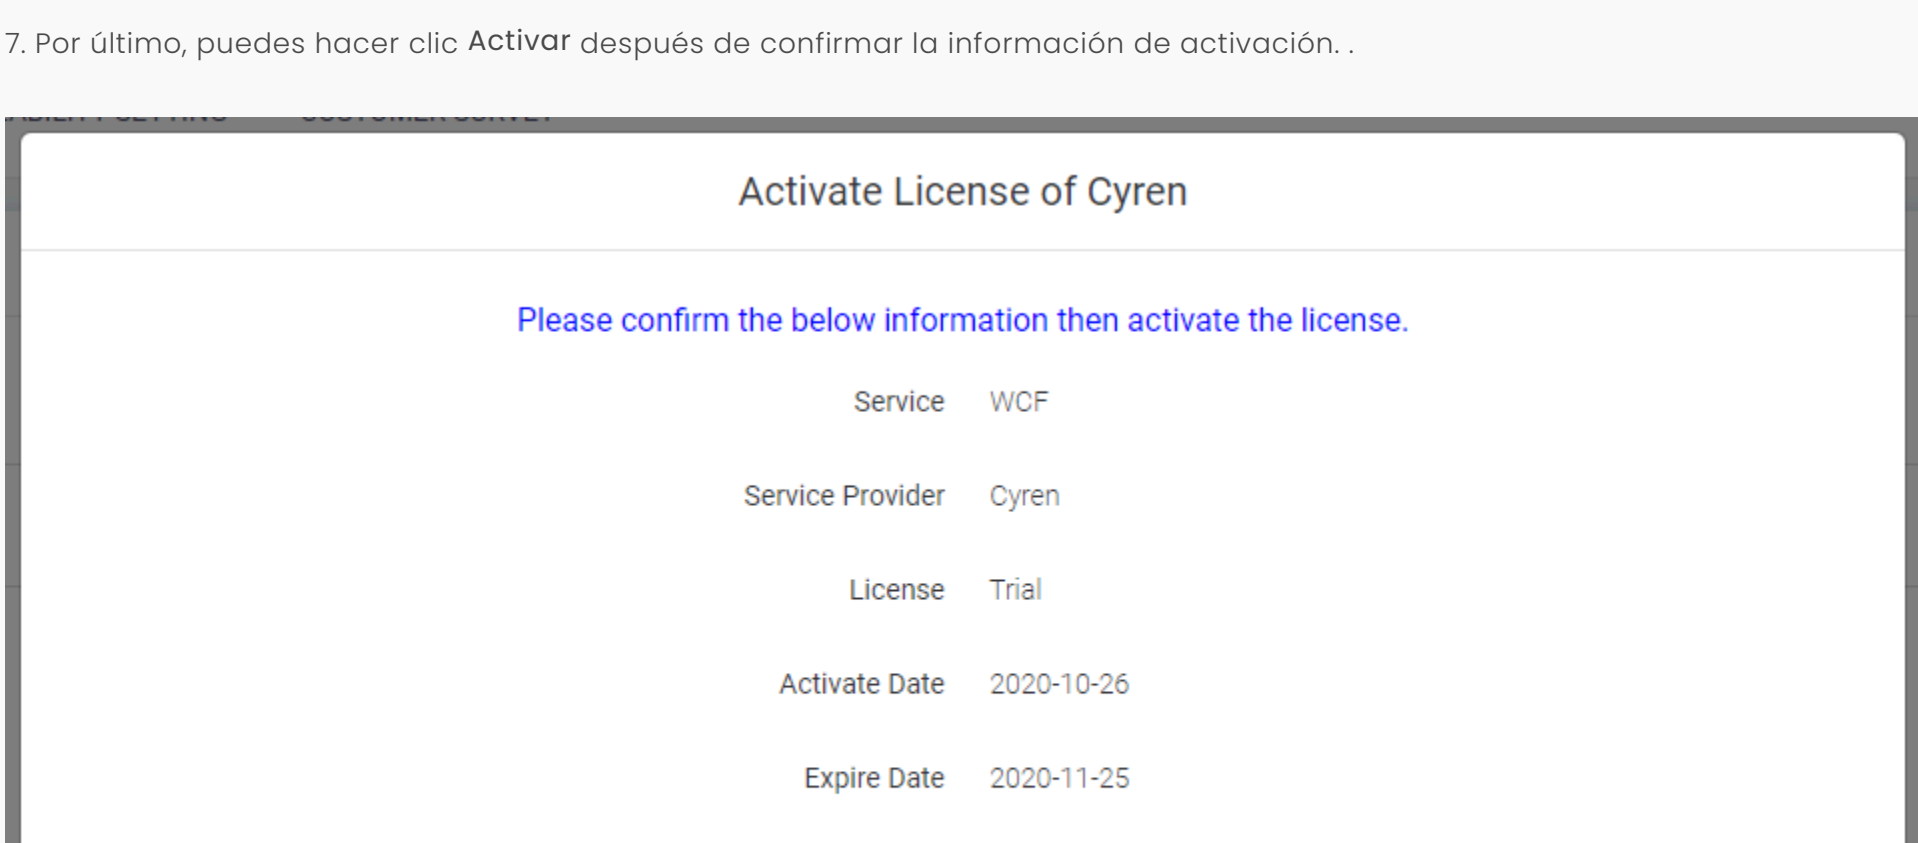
7. Por último, puedes hacer clic Activar después de confirmar la información de activación. .

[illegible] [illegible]

Activate License of Cyren

Please confirm the below information then activate the license.

| | |
|---|---|
| Service | WCF |
| Service Provider | Cyren |
| License | Trial |
| Activate Date | 2020-10-26 |
| Expire Date | 2020-11-25 |